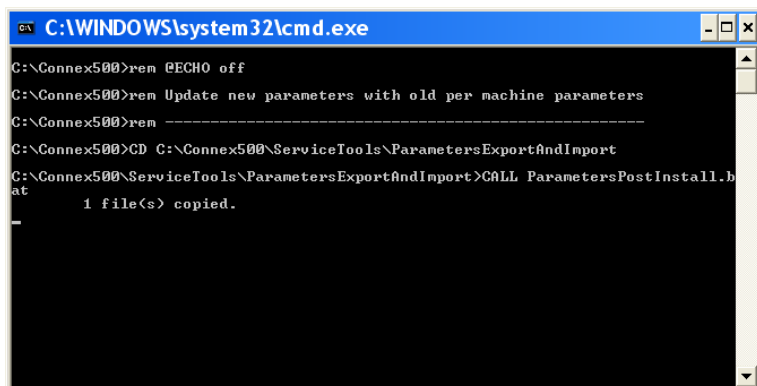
C:\WINDOWS\system32\cmd.exe

C:\Connex500>rem @ECHO off

C:\Connex500>rem Update new parameters with old per machine parameters

C:\Connex500>rem -----------------------------------------------------------

C:\Connex500>CD C:\Connex500\ServiceTools\ParametersExportAndImport

C:\Connex500\ServiceTools\ParametersExportAndImport>CALL ParametersPostInstall.bat
        1 file(s) copied.